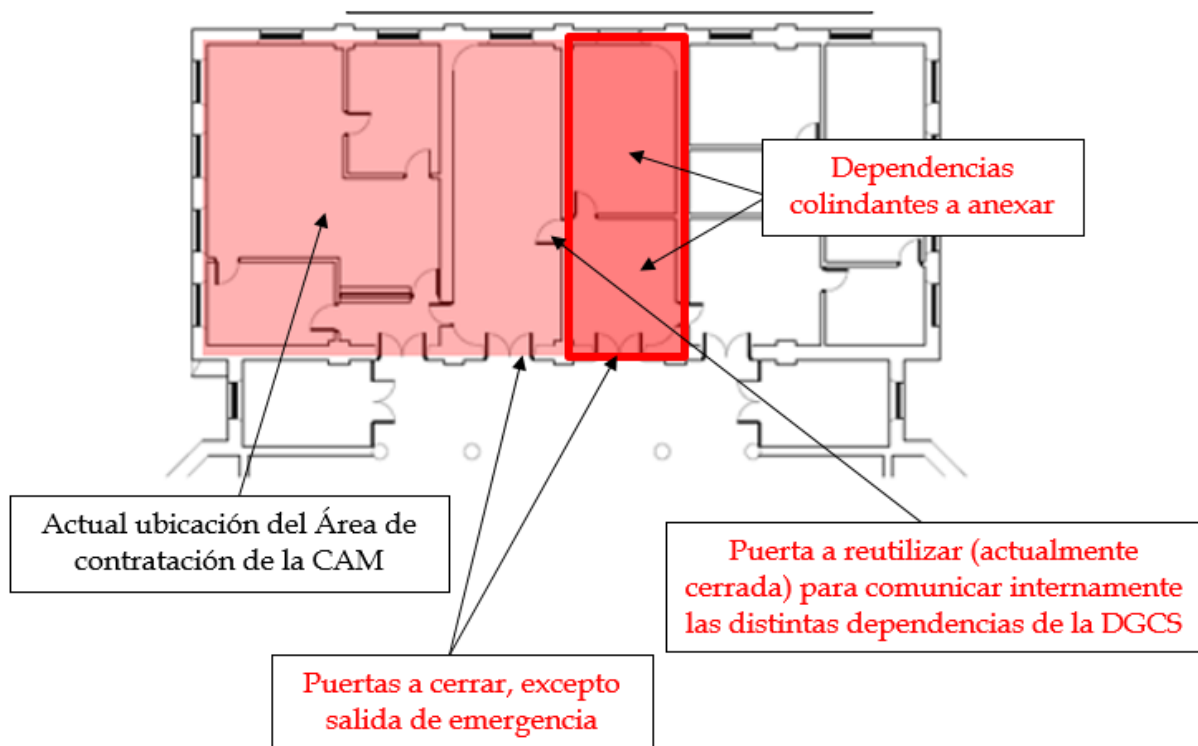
Dependencias colindantes a anexar

Actual ubicación del Área de contratación de la CAM

Puerta a reutilizar (actualmente cerrada) para comunicar internamente las distintas dependencias de la DGCS

Puertas a cerrar, excepto salida de emergencia